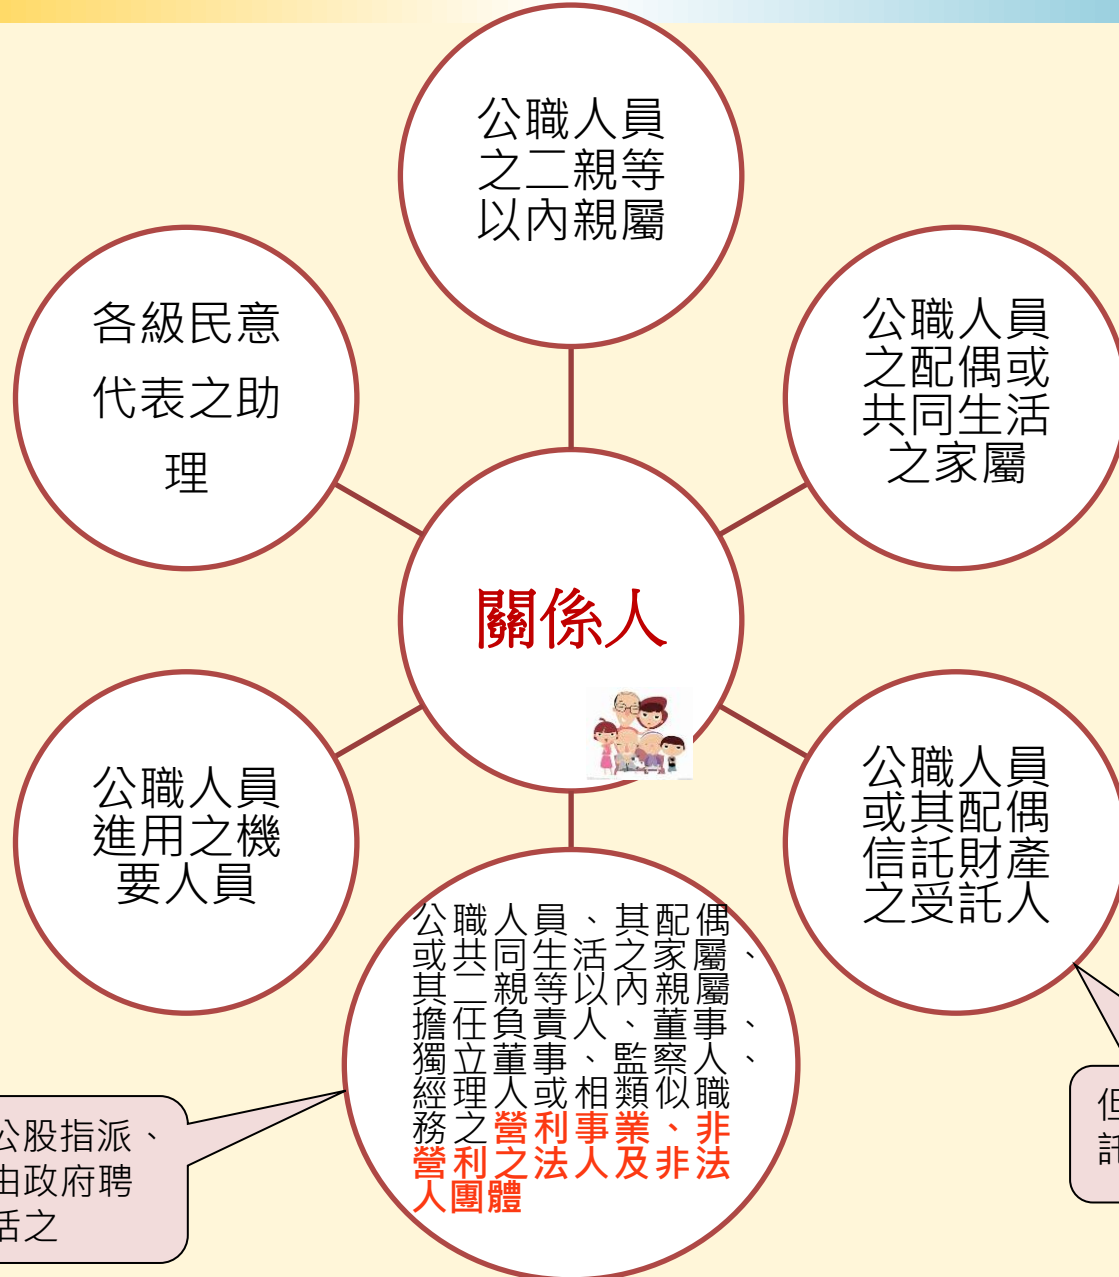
公職人員之二親等以內親屬

各級民意代表之助理

公職人員之配偶或共同生活之家屬

關係人

公職人員進用之機要人員

公職人員或其配偶信託財產之受託人

公職人員、其配偶或共同生活之家屬、其二親等以內親屬擔任負責人、董事、獨立董事、監察人、經理人或相類似職務之營利事業、非營利之法人及非法人團體

公股指派、
由政府聘
括之

但
託